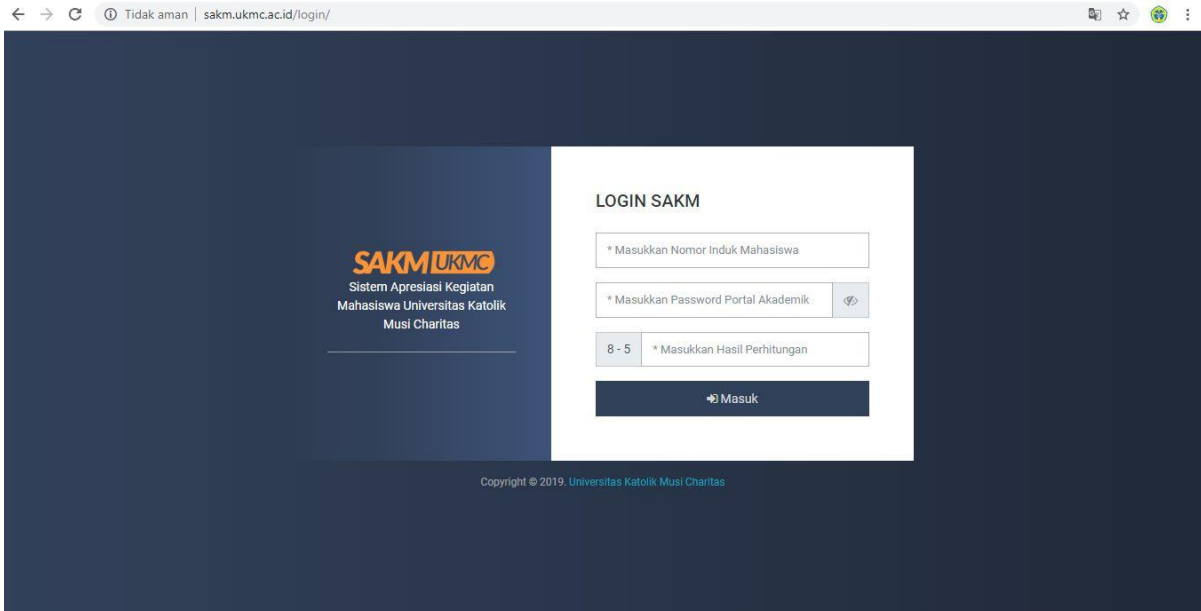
Tidak aman | sakm.ukmc.ac.id/login/

SAKM UKMC
Sistem Apresiasi Kegiatan Mahasiswa Universitas Katolik Musi Charitas

LOGIN SAKM

* Masukkan Nomor Induk Mahasiswa

* Masukkan Password Portal Akademik

8 - 5

* Masukkan Hasil Perhitungan

Masuk

Copyright © 2019. Universitas Katolik Musi Charitas